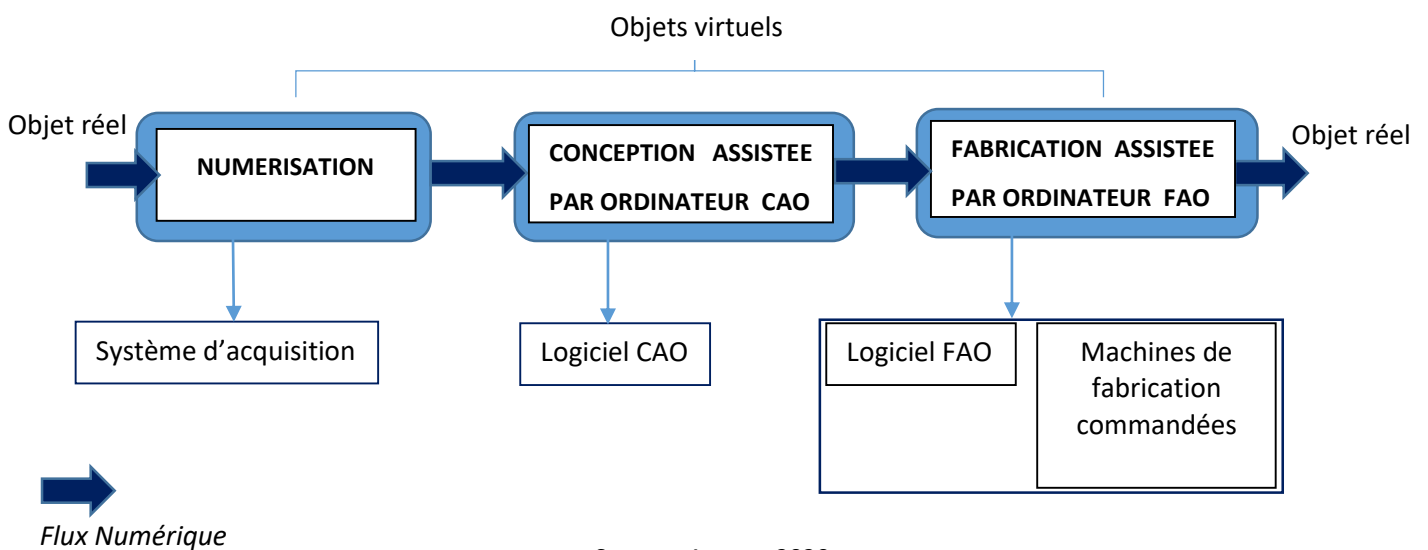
Objets virtuels

Objet réel

NUMERISATION

CONCEPTION ASSISTEE PAR ORDINATEUR CAO

FABRICATION ASSISTEE PAR ORDINATEUR FAO

Objet réel

Système d'acquisition

Logiciel CAO

Logiciel FAO

Machines de fabrication commandées

Flux Numérique

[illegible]